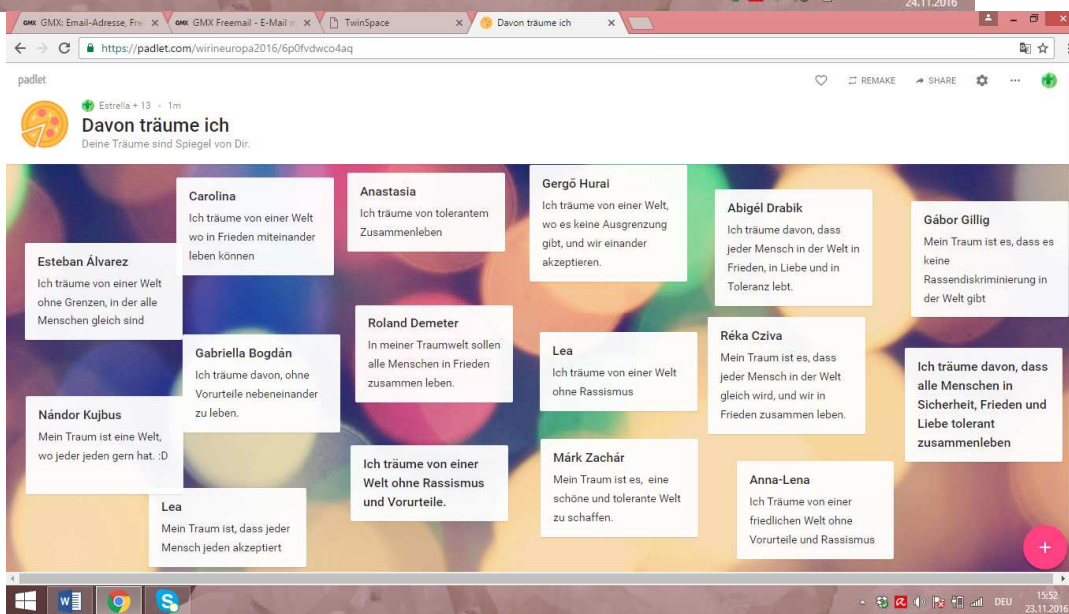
24.11.2016

GMX: Email-Adresse, Fre ×
GMX Freemail - E-Mail ×
TwinSpace ×
Davon träume ich ×

https://padlet.com/wirineuropa2016/6p0fvdwco4aq

padlet

REMAKE
SHARE

Estrella + 13 · 1m

Davon träume ich

Deine Träume sind Spiegel von Dir.

Carolina
Ich träume von einer Welt wo in Frieden miteinander leben können

Anastasia
Ich träume von tolerantem Zusammenleben

Gergő Hurai
Ich träume von einer Welt, wo es keine Ausgrenzung gibt, und wir einander akzeptieren.

Abigél Drabik
Ich träume davon, dass jeder Mensch in der Welt in Frieden, in Liebe und in Toleranz lebt.

Gábor Gillig
Mein Traum ist es, dass es keine Rassendiskriminierung in der Welt gibt

Esteban Álvarez
Ich träume von einer Welt ohne Grenzen, in der alle Menschen gleich sind

Roland Demeter
In meiner Traumwelt sollen alle Menschen in Frieden zusammen leben.

Gabriella Bogdán
Ich träume davon, ohne Vorurteile nebeneinander zu leben.

Lea
Ich träume von einer Welt ohne Rassismus

Réka Cziva
Mein Traum ist es, dass jeder Mensch in der Welt gleich wird, und wir in Frieden zusammen leben.

Ich träume davon, dass alle Menschen in Sicherheit, Frieden und Liebe tolerant zusammenleben

Nándor Kujbus
Mein Traum ist eine Welt, wo jeder jeden gern hat. :D

Ich träume von einer Welt ohne Rassismus und Vorurteile.

Márk Zachár
Mein Traum ist es, eine schöne und tolerante Welt zu schaffen.

Anna-Lena
Ich Träume von einer friedlichen Welt ohne Vorurteile und Rassismus

Lea
Mein Traum ist, dass jeder Mensch jeden akzeptiert

+

DEU 15:52 23.11.2016